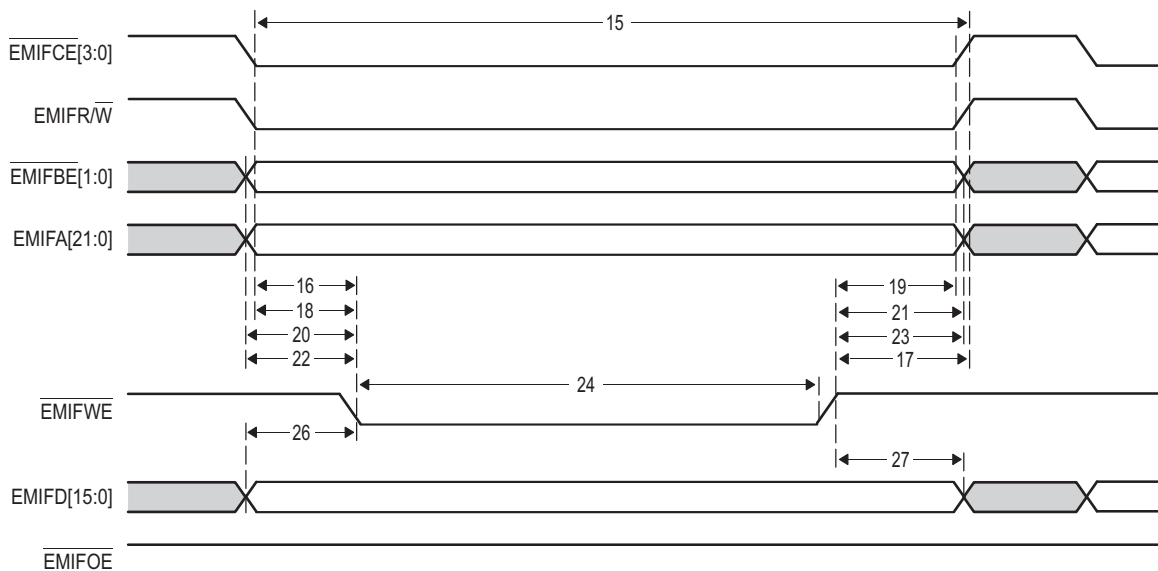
15

$\overline{\text{EMIFCE}}$[3:0]

EMIFR/$\overline{\text{W}}$

$\overline{\text{EMIFBE}}$[1:0]

EMIFA[21:0]

16
18
20
22

19
21
23
17

24

$\overline{\text{EMIFWE}}$

26

27

EMIFD[15:0]

$\overline{\text{EMIFOE}}$